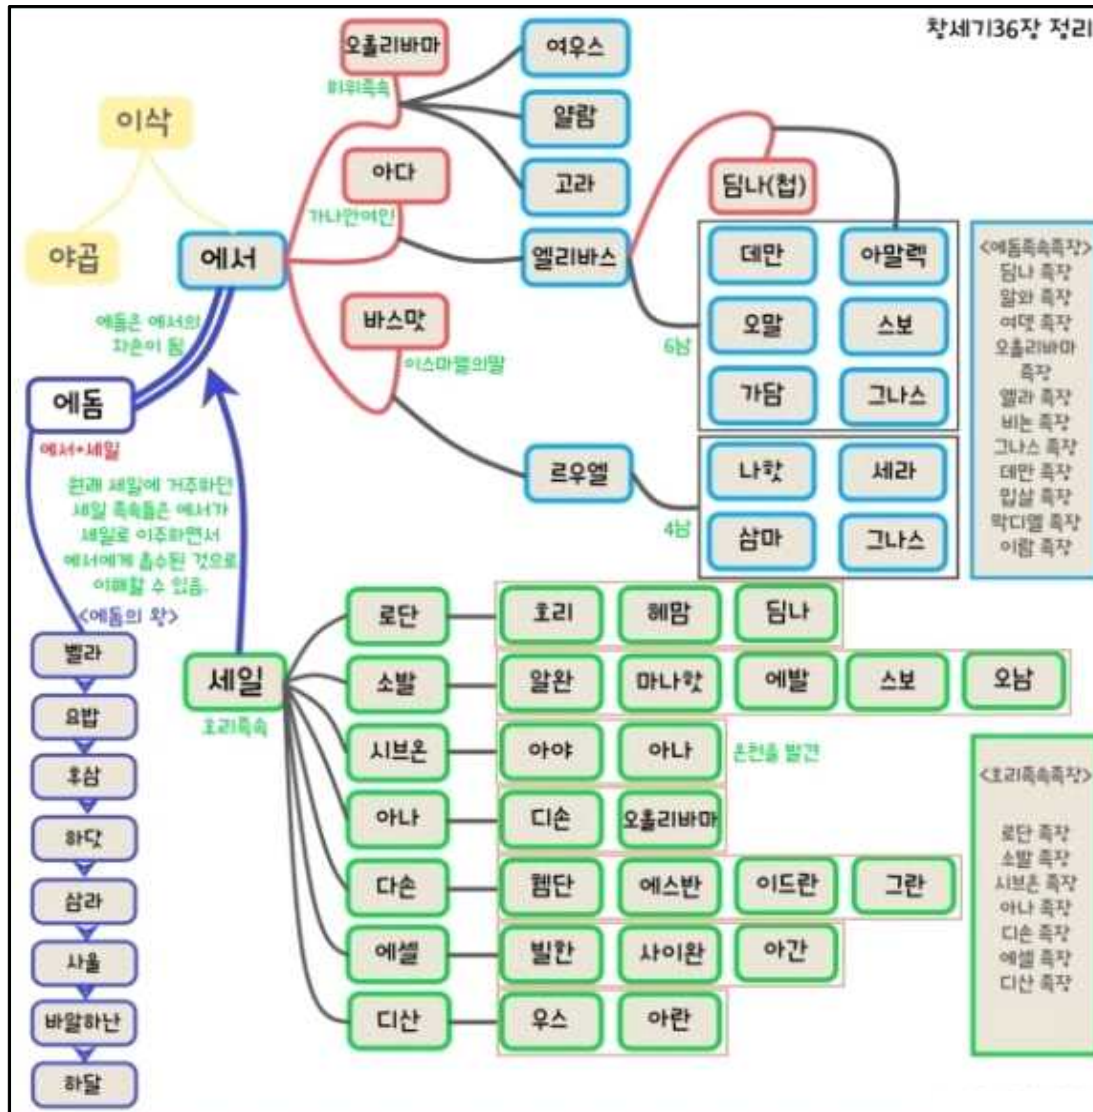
창세기36장 정리

이삭

야곱

에서

오홀리바마
히위족속

아다
가나안여인

바스맛
이스마엘의딸

여우스

얄람

고라

엘리바스

딤나(첩)

데만 | 아말렉
오말 | 스보
가담 | 그나스

6남

르우엘

나핫 | 세라
삼마 | 그나스

4남

<에돔족속족장>
딤나 족장
알와 족장
여뎃 족장
오홀리바마 족장
엘라 족장
비논 족장
그나스 족장
데만 족장
밉살 족장
막디엘 족장
이람 족장

에돔은 에서의 자손이 됨

에돔
에서+세일

원래 세일에 거주하던 세일 족속들은 에서가 세일로 이주하면서 에서에게 흡수된 것으로 이해할 수 있음.

<에돔의 왕>
벨라
요밥
후삼
하닷
삼라
사울
바알하난
하달

세일
호리족속

로단 — 호리, 헤맘, 딤나
소발 — 알완, 마나핫, 에발, 스보, 오남
시브온 — 아야, 아나 온천을 발견
아나 — 디손, 오홀리바마
디손 — 헴단, 에스반, 이드란, 그란
에셀 — 빌한, 사아완, 아간
디산 — 우스, 아란

<호리족속족장>
로단 족장
소발 족장
시브온 족장
아나 족장
디손 족장
에셀 족장
디산 족장